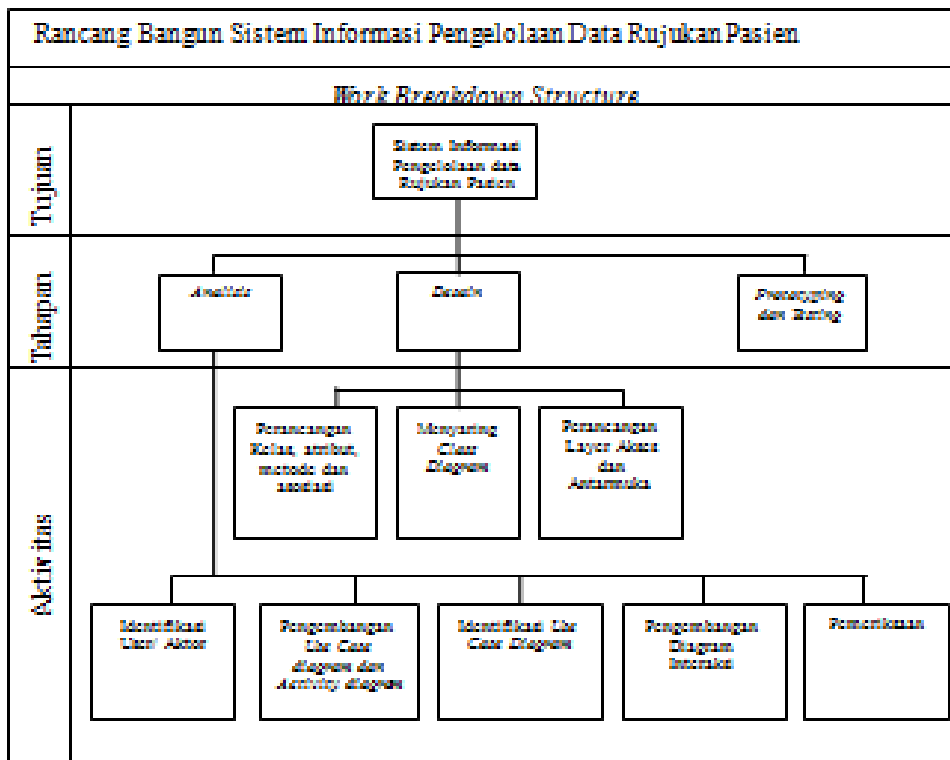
Rancang Bangun Sistem Informasi Pengelolaan Data Rujukan Pasien

Work Breakdown Structure

Tujuan

Sistem Informasi Pengelolaan data Rujukan Pasien

Tahapan

Analisis

Desain

Prototyping dan Testing

Aktivitas

Perancangan Kelas, atribut, metode dan asosiasi

Menyaring Class Diagram

Perancangan Layer Akses dan Antarmuka

Identifikasi User/ Aktor

Pengembangan Use Case diagram dan Activity diagram

Identifikasi Use Case Diagram

Pengembangan Diagram Interaksi

Pemeriksaan